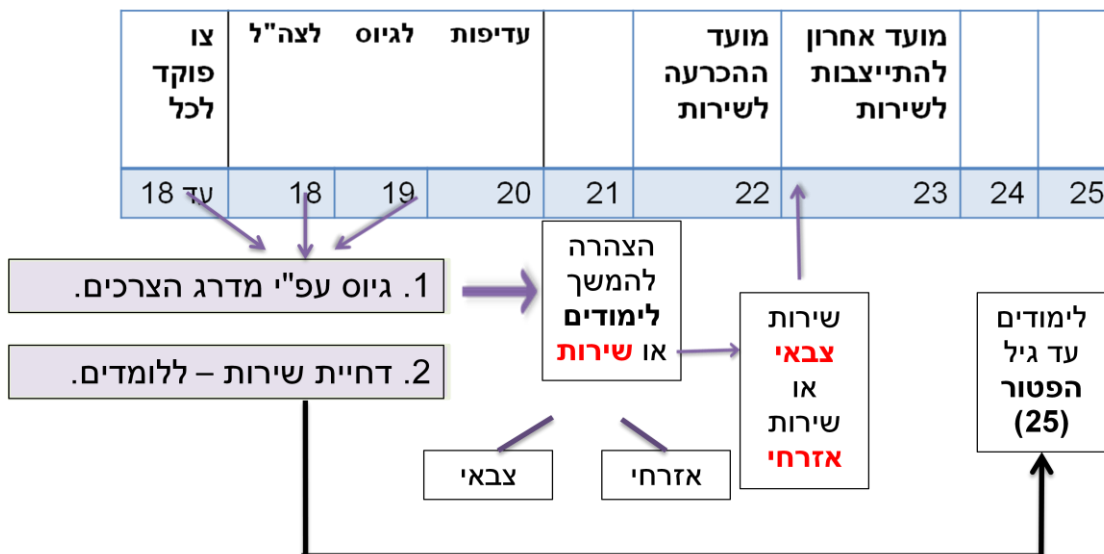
| צו פוקד לכל | לצה"ל | לגיוס | עדיפות | | מועד ההכרעה לשירות | מועד אחרון להתייצבות לשירות | | |
|---|---|---|---|---|---|---|---|---|
| עד 18 | 18 | 19 | 20 | 21 | 22 | 23 | 24 | 25 |

1. גיוס עפ"י מדרג הצרכים.

2. דחיית שירות – ללומדים.

הצהרה להמשך **לימודים** או **שירות**

צבאי

אזרחי

שירות **צבאי** או שירות **אזרחי**

לימודים עד גיל **הפטור** **(25)**